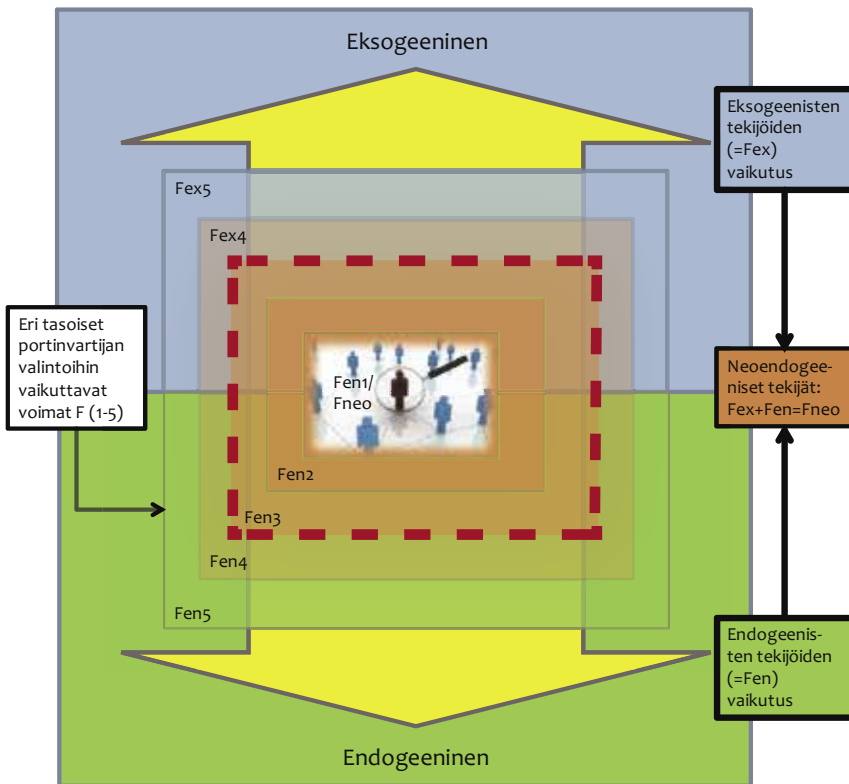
Eksogeeninen

Eksogeenisten tekijöiden (=Fex) vaikutus

Fex5

Fex4

Eri tasoiset portinvartijan valintoihin vaikuttavat voimat F (1-5)

Fen1/ Fneo

Neoendogeeniset tekijät: Fex+Fen=Fneo

Fen2

Fen3

Fen4

Fen5

Endogeenisten tekijöiden (=Fen) vaikutus

Endogeeninen